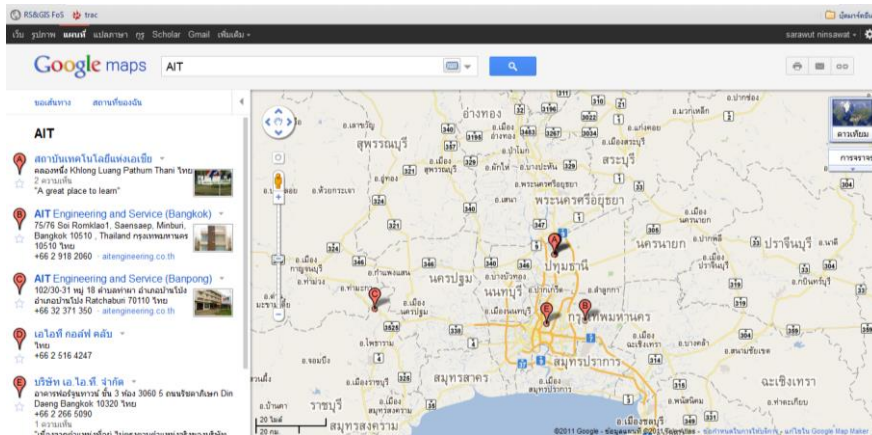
RS&GIS FoS trac

เว็บ รูปภาพ แผนที่ แปลภาษา กรุ๊ Scholar Gmail เพิ่มเติม

sarawut ninsawat

Google maps AIT

ขอเส้นทาง สถานที่ของฉัน

AIT

A สถาบันเทคโนโลยีแห่งเอเชีย
คลองหนึ่ง Khlong Luang Pathum Thani ไทย
2 ความเห็น
"A great place to learn"

B AIT Engineering and Service (Bangkok)
75/76 Soi Romklao1, Saensaep, Minburi, Bangkok 10510 , Thailand กรุงเทพมหานคร 10510 ไทย
+66 2 918 2060 · aitengineering.co.th

C AIT Engineering and Service (Banpong)
102/30-31 หมู่ 18 ตำบลท่าผา อำเภอบ้านโป่ง อำเภอบ้านโป่ง Ratchaburi 70110 ไทย
+66 32 371 350 · aitengineering.co.th

D เอไอที กอล์ฟ คลับ
ไทย
+66 2 516 4247

E บริษัท เอ.ไอ.ที. จำกัด
อาคารพ่อรัชแกรนด์ ชั้น 3 ห้อง 3060 5 ถนนรัชดาภิเษก Din Daeng Bangkok 10320 ไทย
+66 2 266 5090
1 ความเห็น

อ่างทอง
สุพรรณบุรี
สระบุรี
พระนครศรีอยุธยา
นครนายก
ปราจีนบุรี
ปทุมธานี
นครปฐม
นนทบุรี
กรุงเทพมหานคร
สมุทรปราการ
สมุทรสาคร
ราชบุรี
ฉะเชิงเทรา
สมุทรสงคราม

20 ไมล์
20 กม.
©2011 Google - ข้อมูลแผนที่ ©2011 Tele Atlas - ข้อกำหนดในการใช้บริการ - แก้ไขใน Google Map Maker